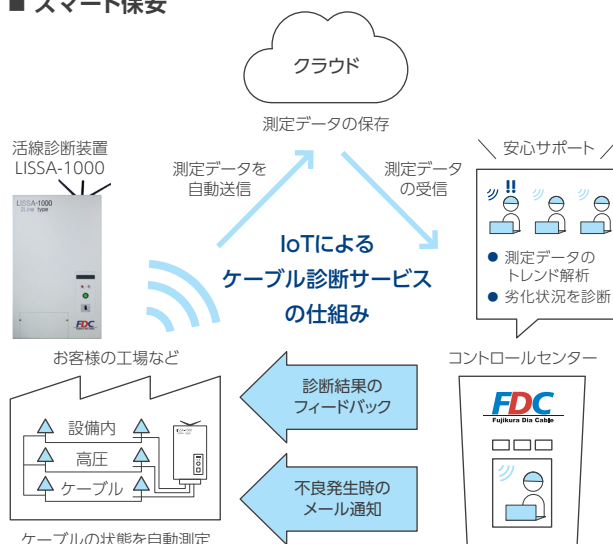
■ スマート保安

クラウド

測定データの保存

活線診断装置
LISSA-1000

LISSA-1000
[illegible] type

FDC

測定データを
自動送信

測定データ
の受信

安心サポート

!!

● 測定データの
トレンド解析
● 劣化状況を診断

IoTによる
ケーブル診断サービス
の仕組み

お客様の工場など

設備内
高圧
ケーブル

診断結果の
フィードバック

不良発生時の
メール通知

コントロールセンター

FDC
Fujikura Dia Cable

ケーブルの状態を自動測定